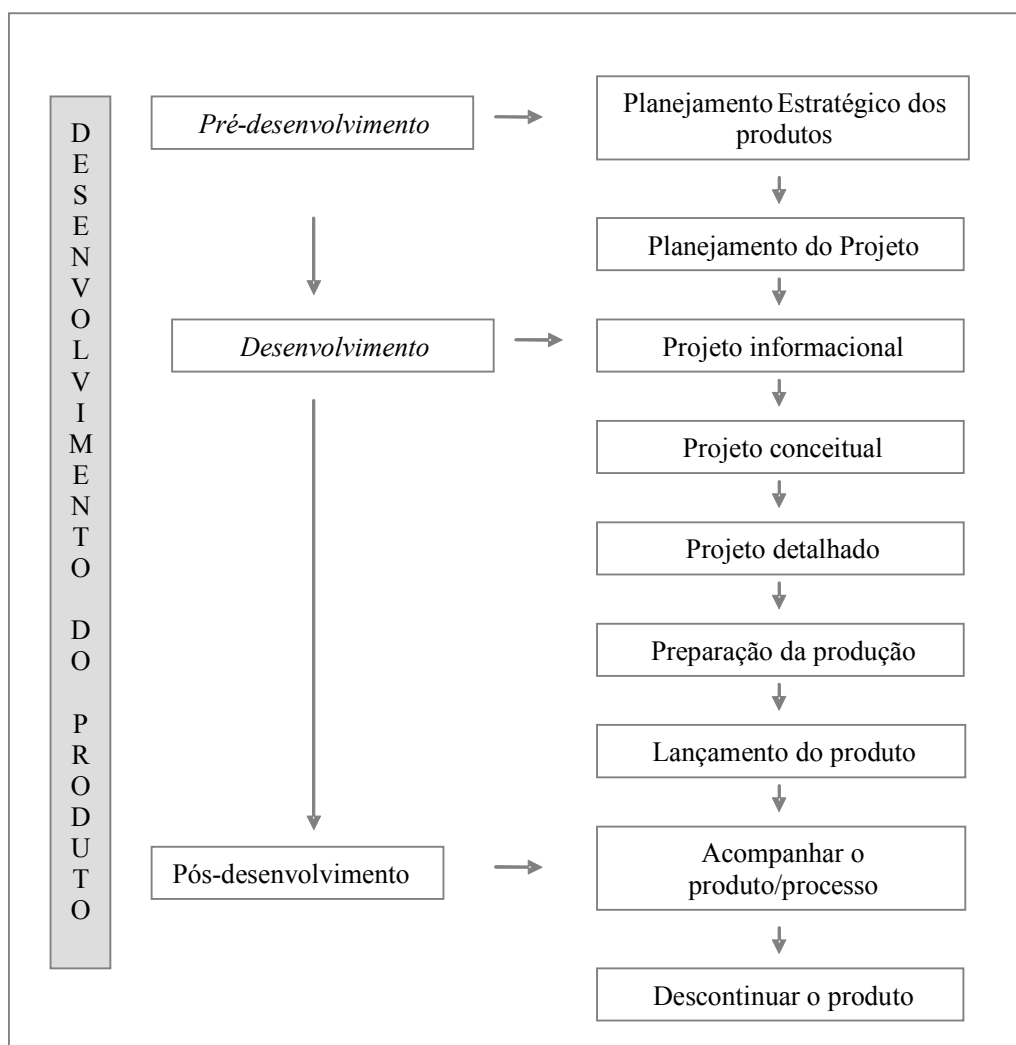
DESENVOLVIMENTO DO PRODUTO

*Pré-desenvolvimento*

Planejamento Estratégico dos produtos

Planejamento do Projeto

*Desenvolvimento*

Projeto informacional

Projeto conceitual

Projeto detalhado

Preparação da produção

Lançamento do produto

Pós-desenvolvimento

Acompanhar o produto/processo

Descontinuar o produto